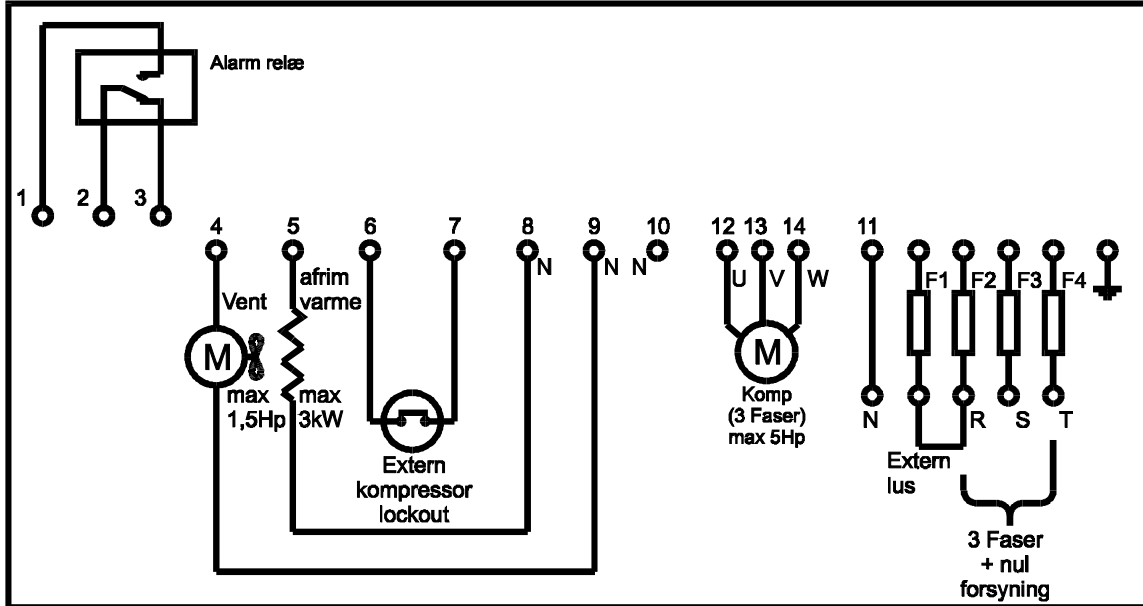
Alarm relæ

1 2 3

4 5 6 7 8 9 10 12 13 14 11

N N N

U V W

F1 F2 F3 F4

Vent

M

max 1,5Hp

afrim varme

max 3kW

Extern kompressor lockout

M

Komp (3 Faser) max 5Hp

N R S T

Extern lus

3 Faser + nul forsyning